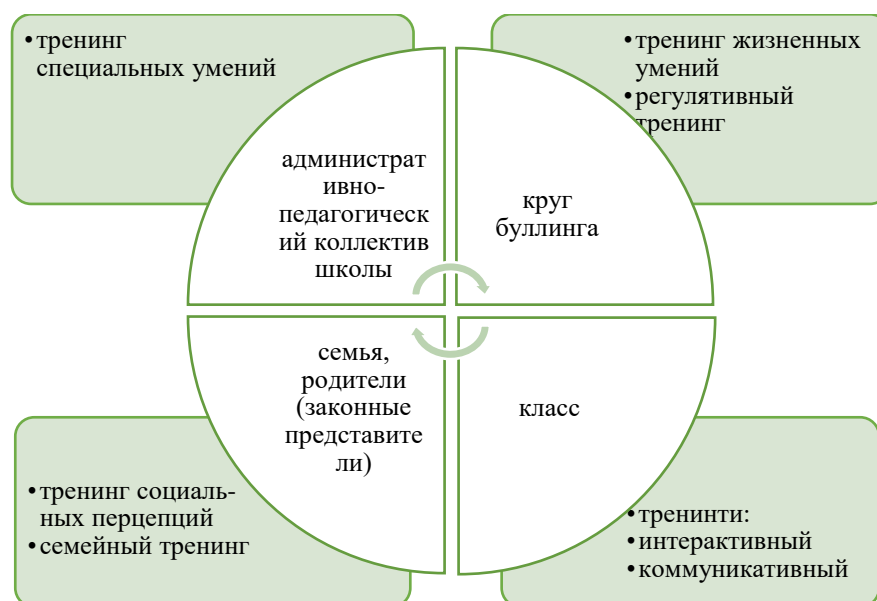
•тренинг специальных умений

•тренинг жизненных умений
•регулятивный тренинг

административно-педагогический коллектив школы

круг буллинга

семья, родители (законные представители)

класс

•тренинг социальных перцепций
•семейный тренинг

•тренинти:
•интерактивный
•коммуникативный